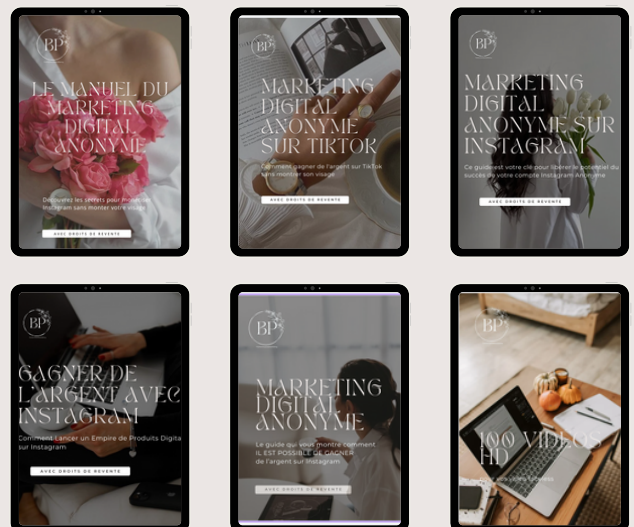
BP

LE MANUEL DU MARKETING DIGITAL ANONYME

Découvrez les secrets pour réussir sur Instagram sans montrer votre visage

AVEC DROITS DE REVENTE

BP

MARKETING DIGITAL ANONYME SUR TIKTOK

Comment gagner de l'argent sur TikTok sans montrer son visage

AVEC DROITS DE REVENTE

BP

MARKETING DIGITAL ANONYME SUR INSTAGRAM

Ce guide est votre clé pour libérer le potentiel du succès de votre compte Instagram Anonyme

AVEC DROITS DE REVENTE

BP

GAGNER DE L'ARGENT AVEC INSTAGRAM

Comment Lancer un Empire de Produits Digita sur Instagram

AVEC DROITS DE REVENTE

BP

MARKETING DIGITAL ANONYME

Le guide qui vous montre comment IL EST POSSIBLE DE GAGNER de l'argent sur Instagram

AVEC DROITS DE REVENTE

BP

100 VIDEOS HD

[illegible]